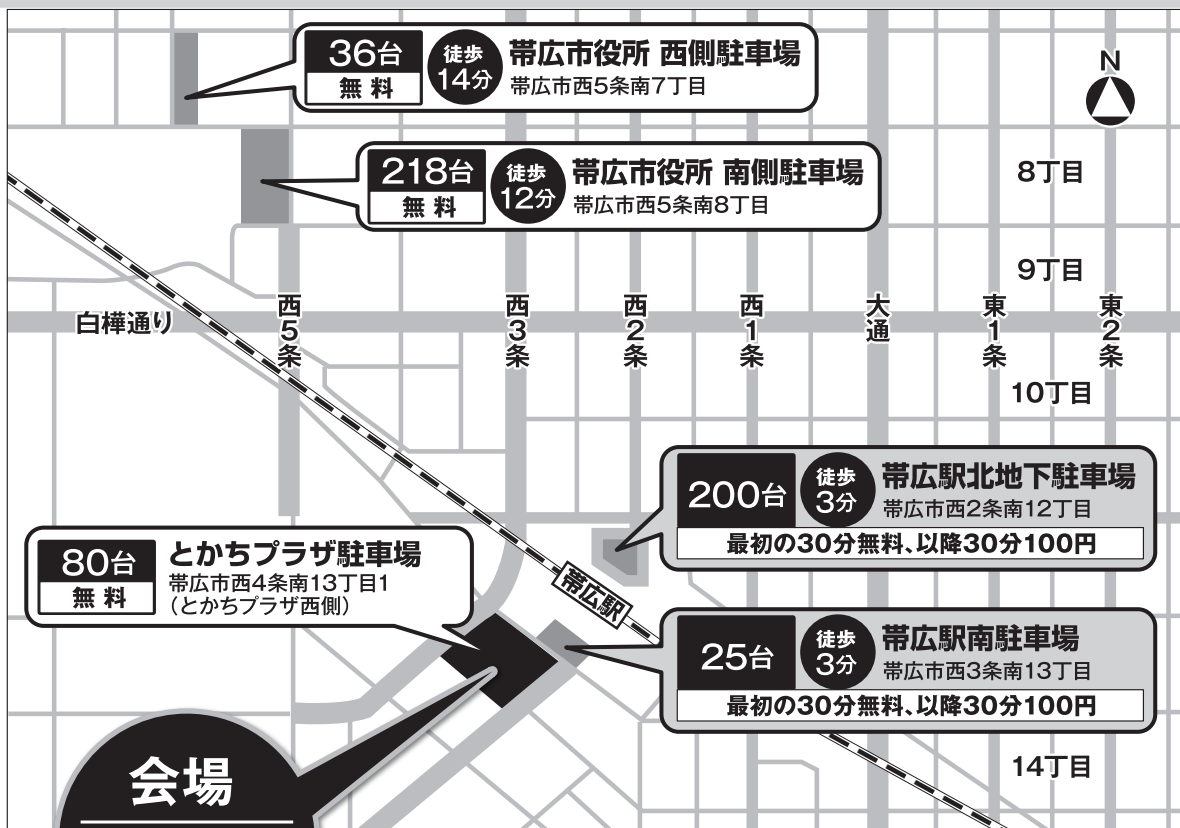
36台
無料
徒歩 14分
帯広市役所 西側駐車場
帯広市西5条南7丁目

N

218台
無料
徒歩 12分
帯広市役所 南側駐車場
帯広市西5条南8丁目

8丁目

9丁目

白樺通り
西5条
西3条
西2条
西1条
大通
東1条
東2条

10丁目

200台
徒歩 3分
帯広駅北地下駐車場
帯広市西2条南12丁目
最初の30分無料、以降30分100円

80台
無料
とかちプラザ駐車場
帯広市西4条南13丁目1
(とかちプラザ西側)

帯広駅

25台
徒歩 3分
帯広駅南駐車場
帯広市西3条南13丁目
最初の30分無料、以降30分100円

会場

14丁目